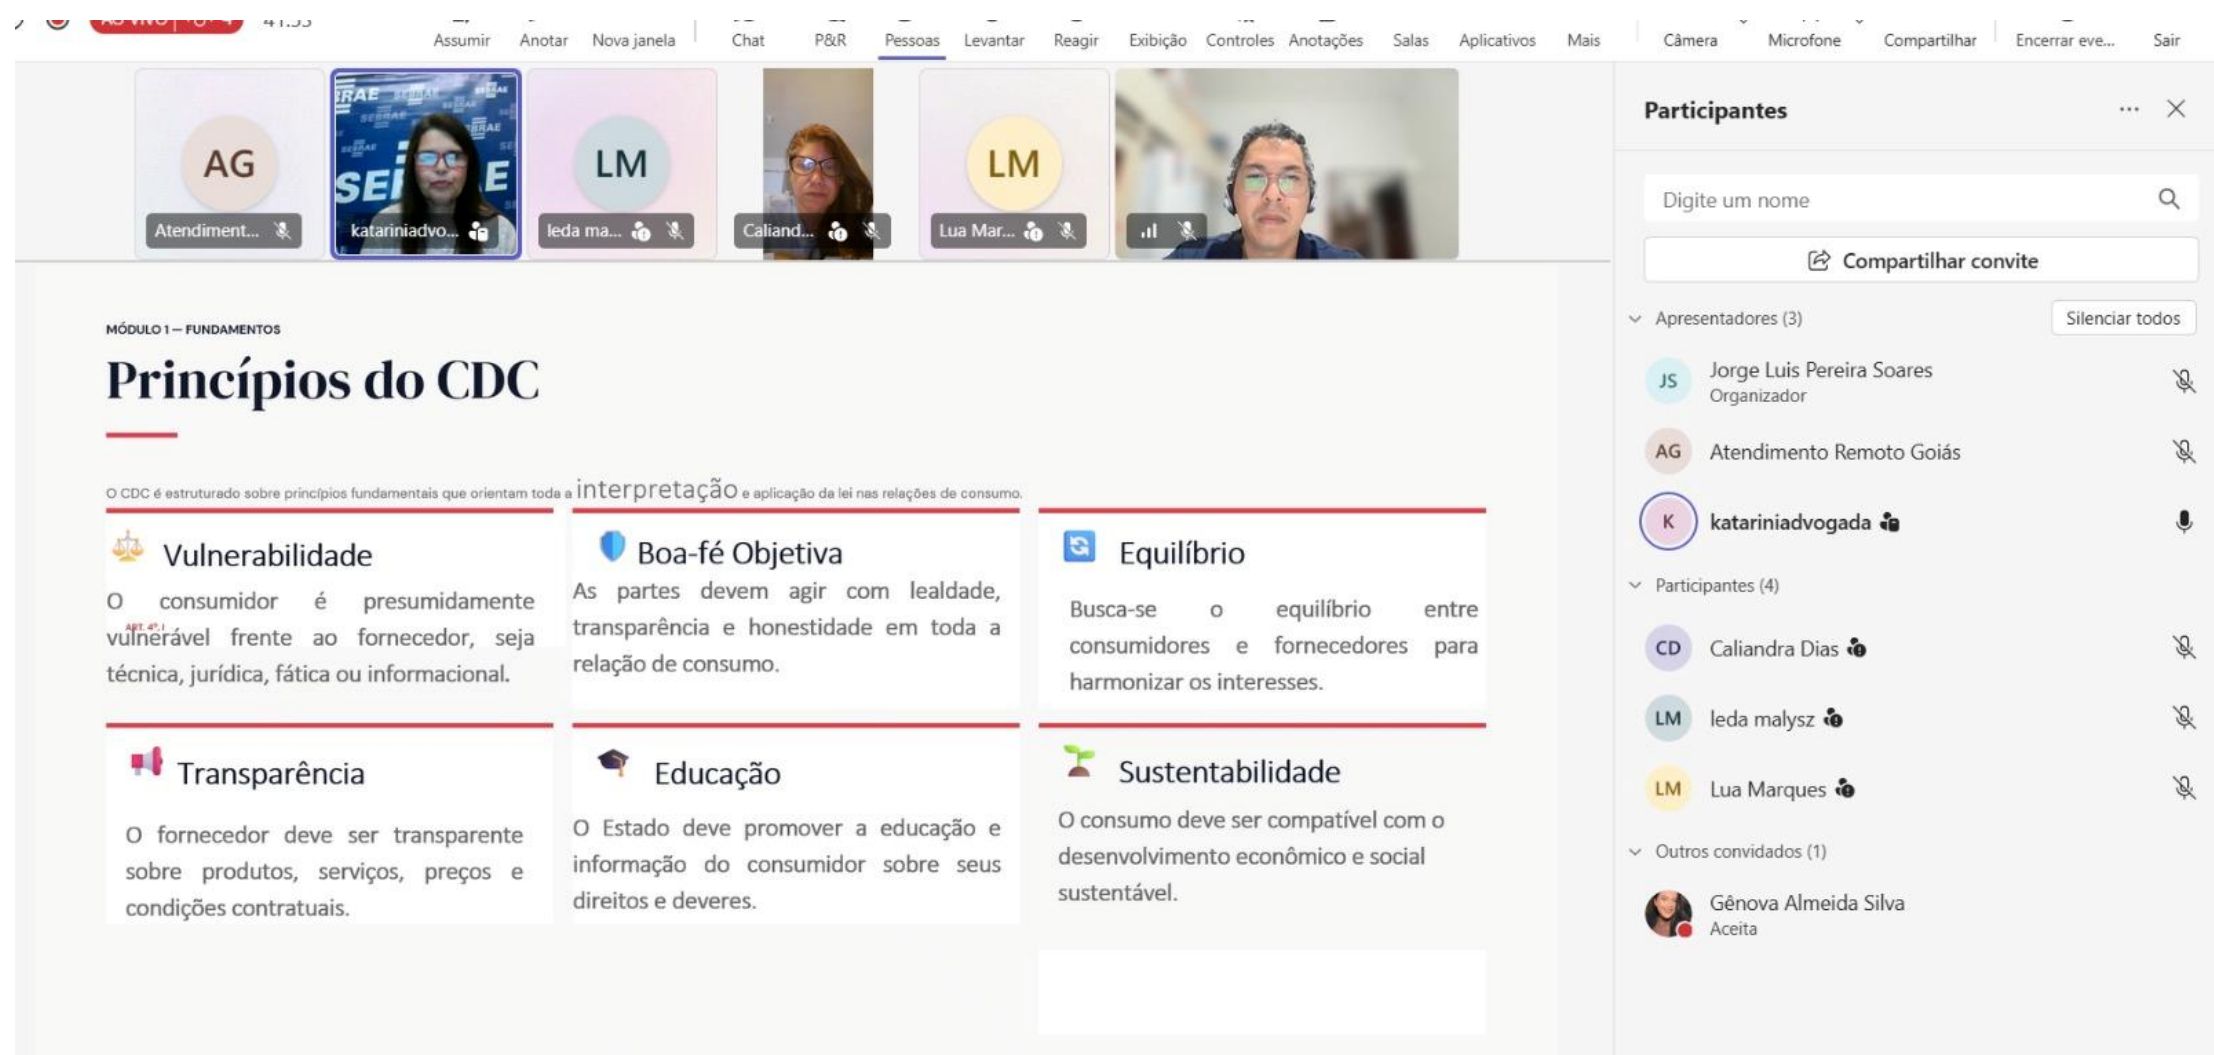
41:55

Assumir Anotar Nova janela Chat P&R Pessoas Levantar Reagir Exibição Controles Anotações Salas Aplicativos Mais Câmera Microfone Compartilhar Encerrar eve... Sair

AG Atendiment...
katariniadvo...
LM leda ma...
Caliand...
LM Lua Mar...

MÓDULO 1 — FUNDAMENTOS

Princípios do CDC

O CDC é estruturado sobre princípios fundamentais que orientam toda a interpretação e aplicação da lei nas relações de consumo.

Vulnerabilidade

O consumidor é presumidamente vulnerável frente ao fornecedor, seja técnica, jurídica, fática ou informacional.

Boa-fé Objetiva

As partes devem agir com lealdade, transparência e honestidade em toda a relação de consumo.

Equilíbrio

Busca-se o equilíbrio entre consumidores e fornecedores para harmonizar os interesses.

Transparência

O fornecedor deve ser transparente sobre produtos, serviços, preços e condições contratuais.

Educação

O Estado deve promover a educação e informação do consumidor sobre seus direitos e deveres.

Sustentabilidade

O consumo deve ser compatível com o desenvolvimento econômico e social sustentável.

Participantes

Digite um nome

Compartilhar convite

Apresentadores (3)
Silenciar todos

JS Jorge Luis Pereira Soares
Organizador

AG Atendimento Remoto Goiás

K katariniadvogada

Participantes (4)

CD Caliandra Dias

LM leda malysz

LM Lua Marques

Outros convidados (1)

Gênova Almeida Silva
Aceita